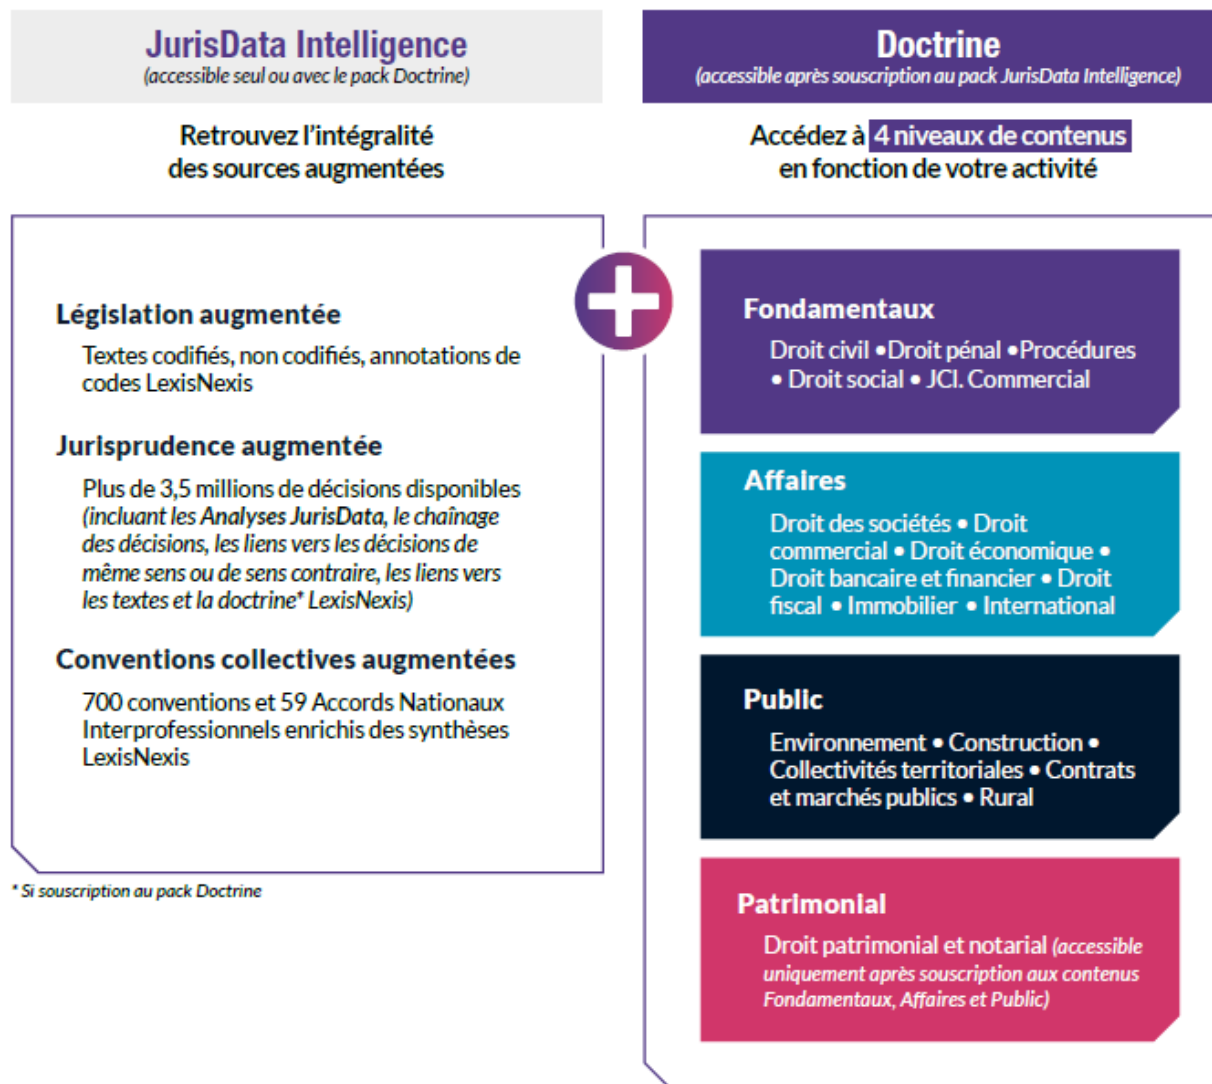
JurisData Intelligence
(accessible seul ou avec le pack Doctrine)

Retrouvez l'intégralité des sources augmentées

Législation augmentée

Textes codifiés, non codifiés, annotations de codes LexisNexis

Jurisprudence augmentée

Plus de 3,5 millions de décisions disponibles (incluant les Analyses JurisData, le chaînage des décisions, les liens vers les décisions de même sens ou de sens contraire, les liens vers les textes et la doctrine* LexisNexis)

Conventions collectives augmentées

700 conventions et 59 Accords Nationaux Interprofessionnels enrichis des synthèses LexisNexis

* Si souscription au pack Doctrine

Doctrine
(accessible après souscription au pack JurisData Intelligence)

Accédez à 4 niveaux de contenus en fonction de votre activité

Fondamentaux

Droit civil • Droit pénal • Procédures • Droit social • JCl. Commercial

Affaires

Droit des sociétés • Droit commercial • Droit économique • Droit bancaire et financier • Droit fiscal • Immobilier • International

Public

Environnement • Construction • Collectivités territoriales • Contrats et marchés publics • Rural

Patrimonial

Droit patrimonial et notarial (accessible uniquement après souscription aux contenus Fondamentaux, Affaires et Public)